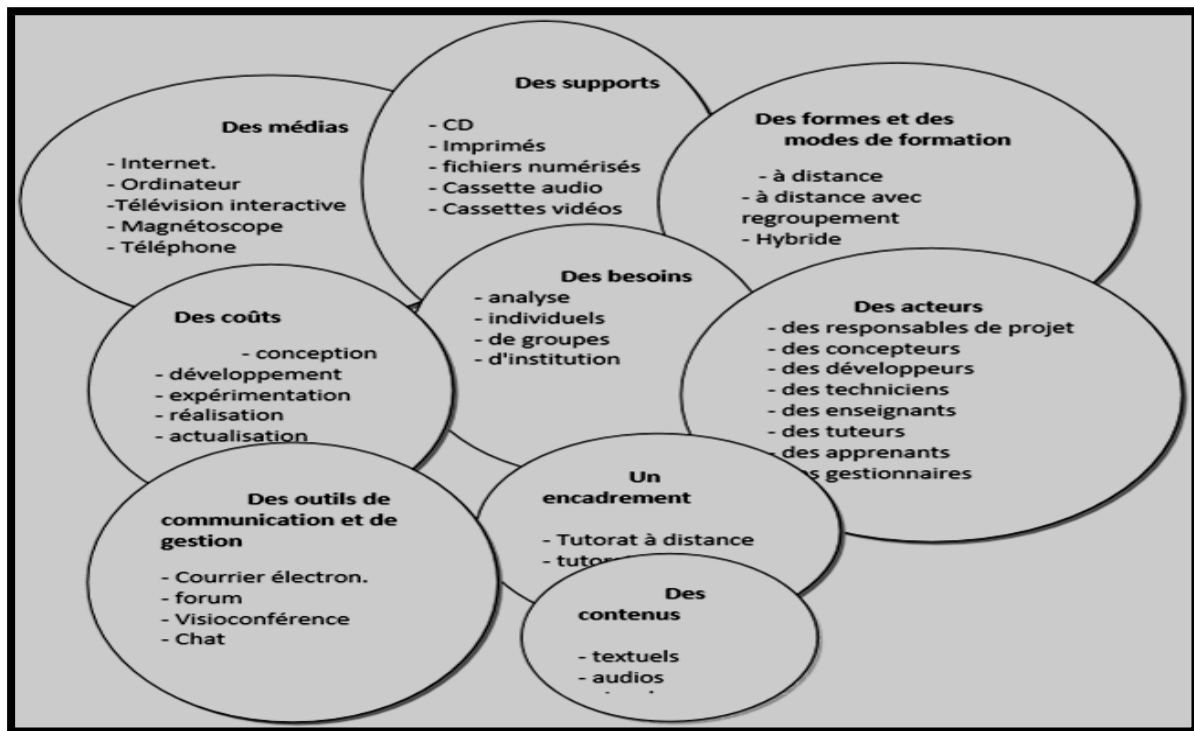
Des médias
- Internet.
- Ordinateur
-Télévision interactive
- Magnétoscope
- Téléphone

Des supports
- CD
- Imprimés
- fichiers numérisés
- Cassette audio
- Cassettes vidéos

Des formes et des modes de formation
- à distance
- à distance avec regroupement
- Hybride

Des besoins
- analyse
- individuels
- de groupes
- d'institution

Des coûts
- conception
- développement
- expérimentation
- réalisation
- actualisation

Des acteurs
- des responsables de projet
- des concepteurs
- des développeurs
- des techniciens
- des enseignants
- des tuteurs
- des apprenants
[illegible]s gestionnaires

Des outils de communication et de gestion
- Courrier électron.
- forum
- Visioconférence
- Chat

Un encadrement
- Tutorat à distance
- tutor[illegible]

Des contenus
- textuels
- audios
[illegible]